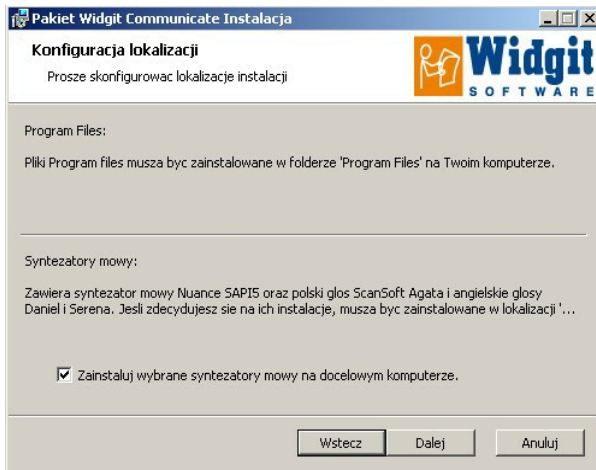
Pakiet Widgit Communicate Instalacja

Konfiguracja lokalizacji

Prosze skonfigurowac lokalizacje instalacji

Widgit SOFTWARE

Program Files:

Pliki Program files musza byc zainstalowane w folderze 'Program Files' na Twoim komputerze.

Syntezatory mowy:

Zawiera syntezator mowy Nuance SAPI5 oraz polski glos ScanSoft Agata i angielskie glosy Daniel i Serena. Jesli zdecydujesz sie na ich instalacje, musza byc zainstalowane w lokalizacji '...

Zainstaluj wybrane syntezatory mowy na docelowym komputerze.

Wstecz | Dalej | Anuluj